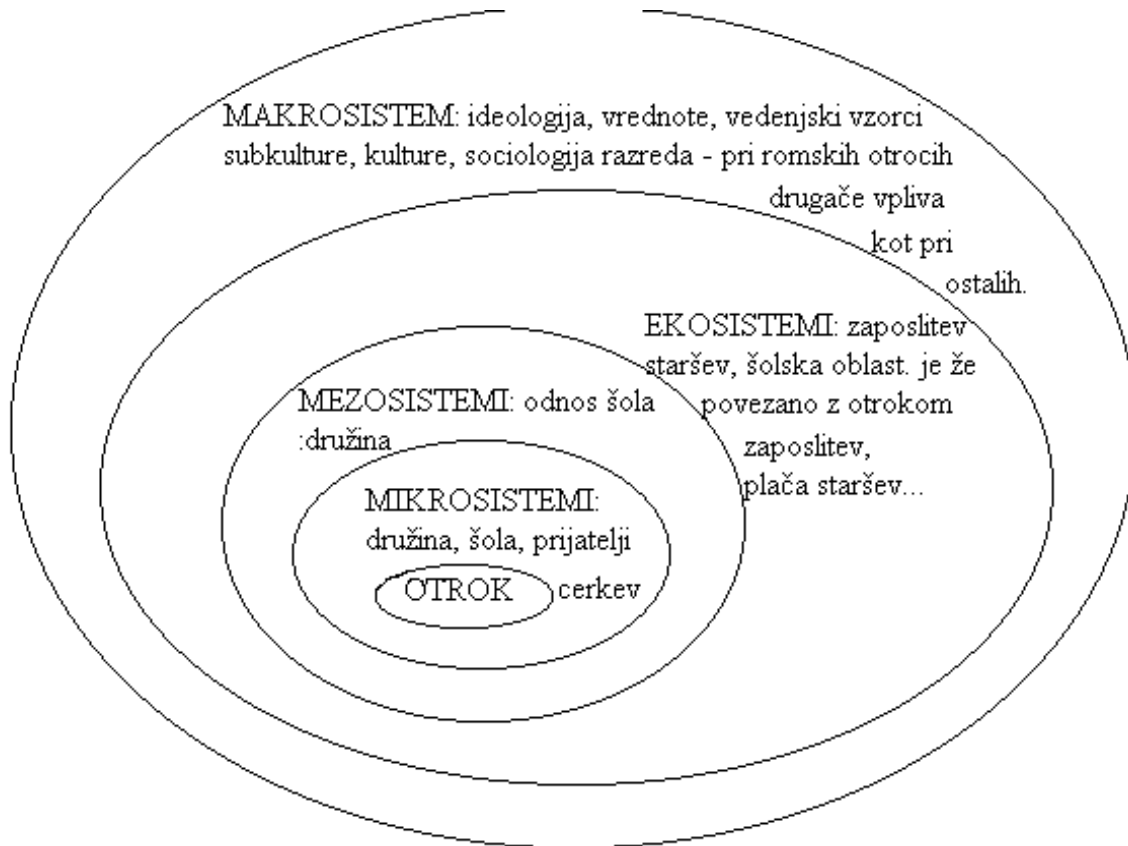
MAKROSISTEM: ideologija, vrednote, vedenjski vzorci subkulture, kulture, sociologija razreda - pri romskih otrocih drugače vpliva kot pri ostalih.

EKOSISTEMI: zaposlitev staršev, šolska oblast. je že povezano z otrokom zaposlitev, plača staršev...

MEZOSISTEMI: odnos šola :družina

MIKROSISTEMI: družina, šola, prijatelji cerkev

OTROK